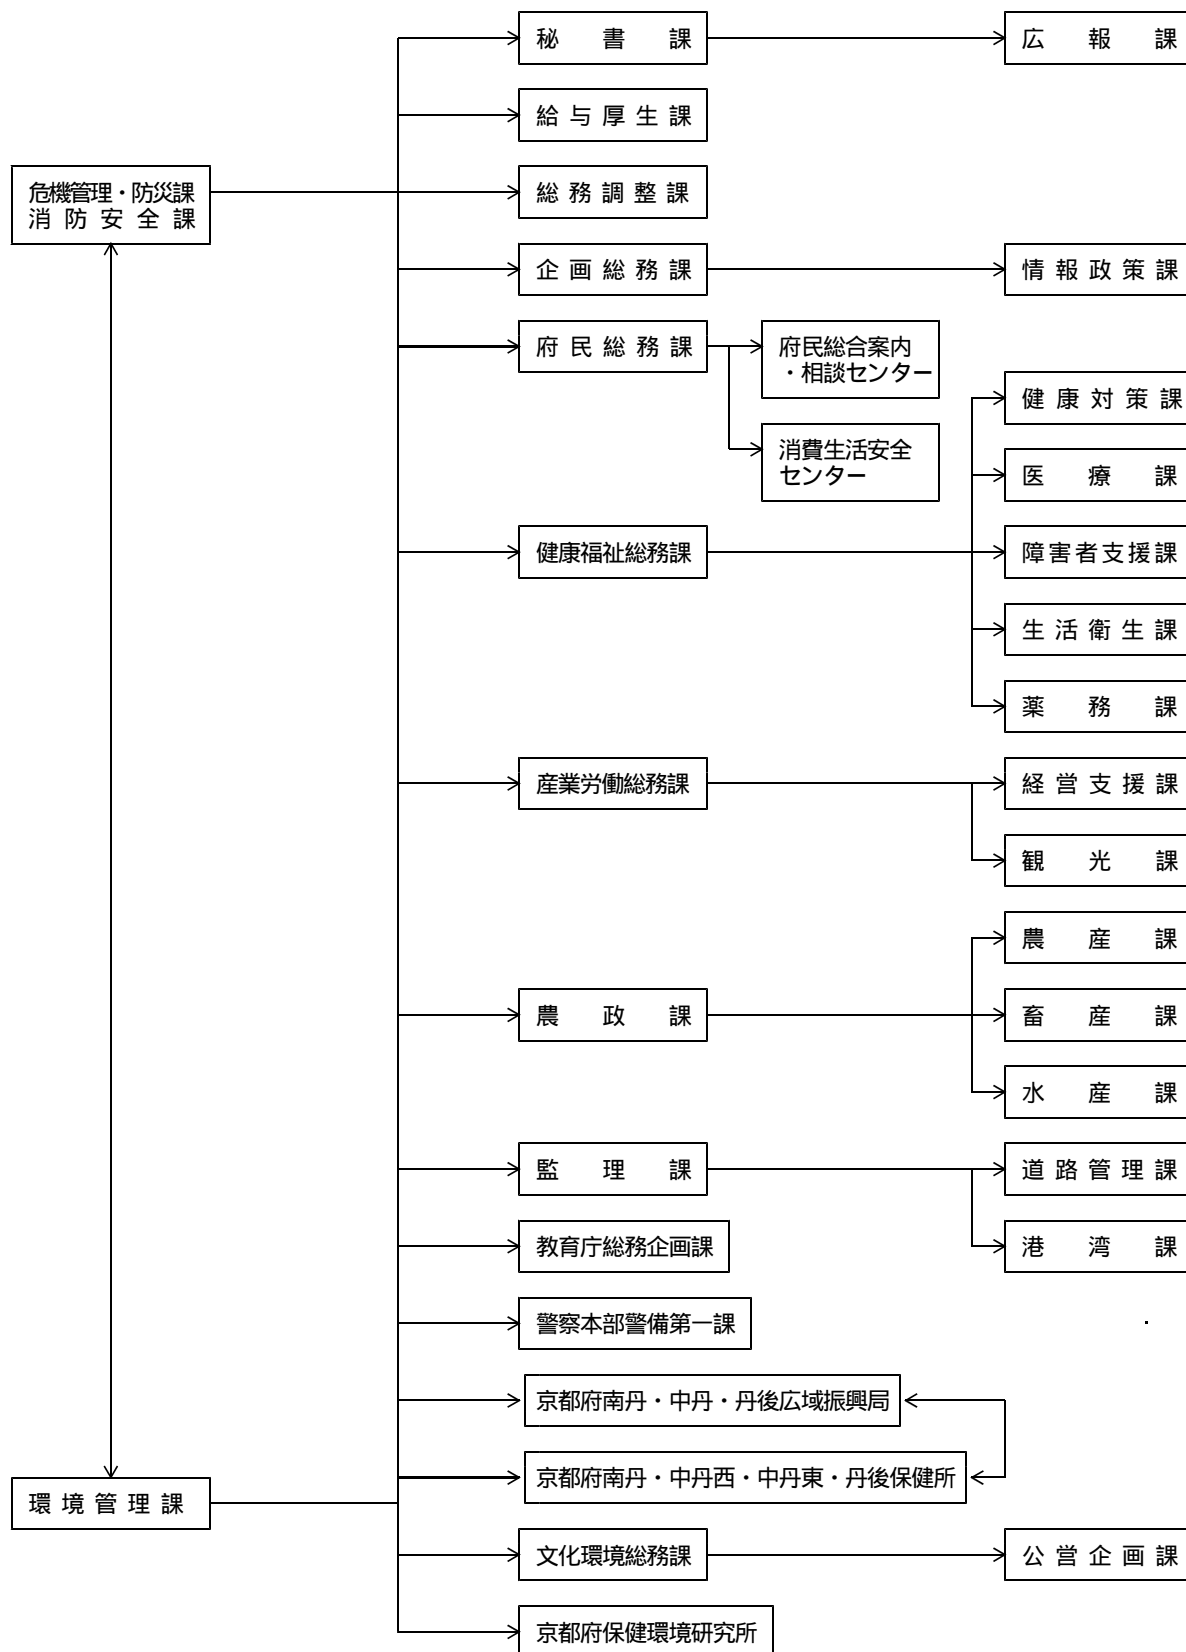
危機管理・防災課
消防安全課

環境管理課

秘書課

給与厚生課

総務調整課

企画総務課

府民総務課

健康福祉総務課

産業労働総務課

農政課

監理課

教育庁総務企画課

警察本部警備第一課

京都府南丹・中丹・丹後広域振興局

京都府南丹・中丹西・中丹東・丹後保健所

文化環境総務課

京都府保健環境研究所

府民総合案内
・相談センター

消費生活安全
センター

広報課

情報政策課

健康対策課

医療課

障害者支援課

生活衛生課

薬務課

経営支援課

観光課

農産課

畜産課

水産課

道路管理課

港湾課

公営企画課